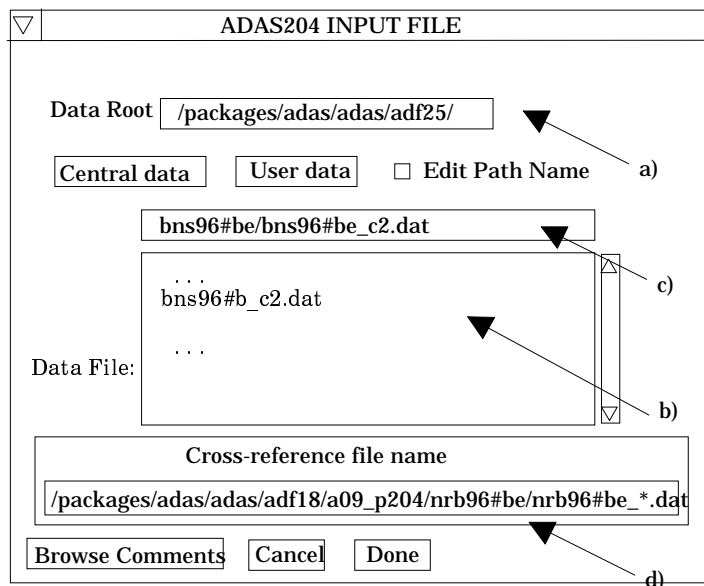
ADAS204 INPUT FILE

Data Root /packages/adas/adas/adf25/

a)

Central data User data Edit Path Name

bns96#be/bns96#be_c2.dat

c)

. . .
bns96#b_c2.dat

. . .

Data File:

b)

Cross-reference file name

/packages/adas/adas/adf18/a09_p204/nrb96#be/nrb96#be_*.dat

Browse Comments Cancel Done

d)